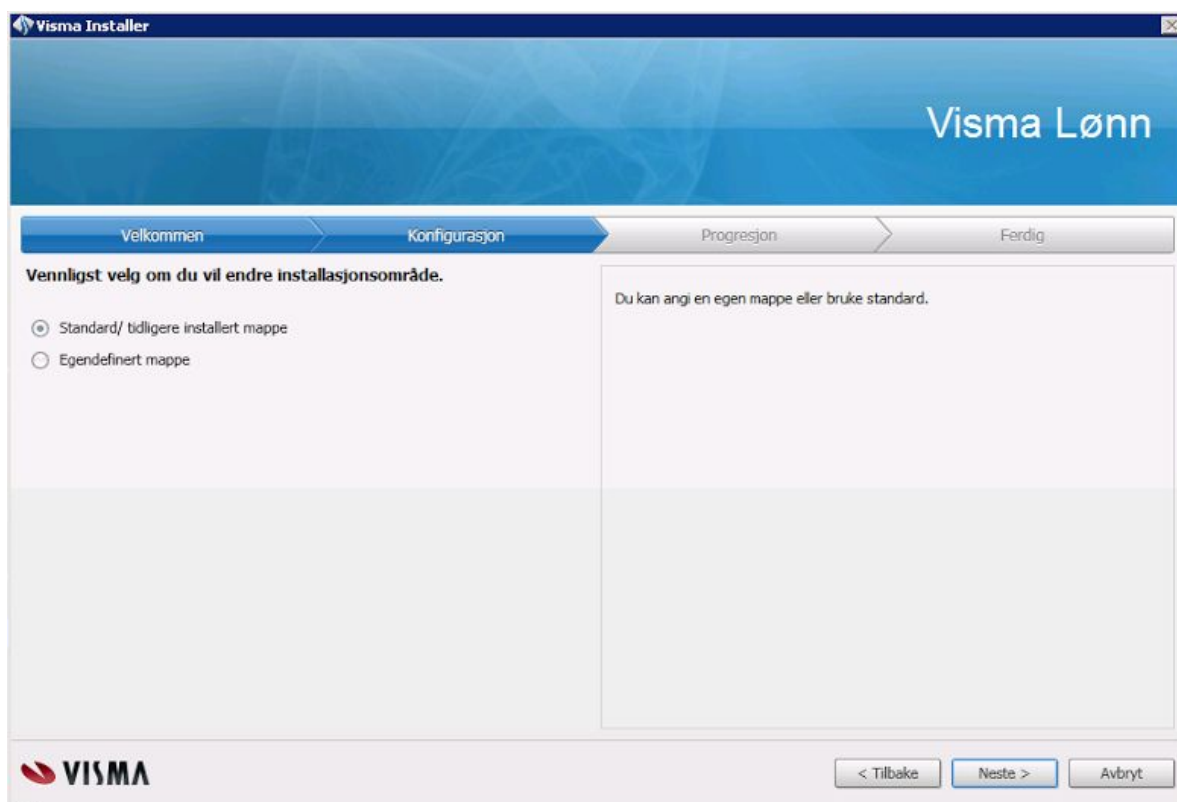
Visma Installer

Visma Lønn

Velkommen
Konfigurasjon
Progresjon
Ferdig

Vennligst velg om du vil endre installasjonsområde.

Standard/ tidligere installert mappe
Egendefinert mappe

Du kan angi en egen mappe eller bruke standard.

VISMA

< Tilbake
Neste >
Avbryt